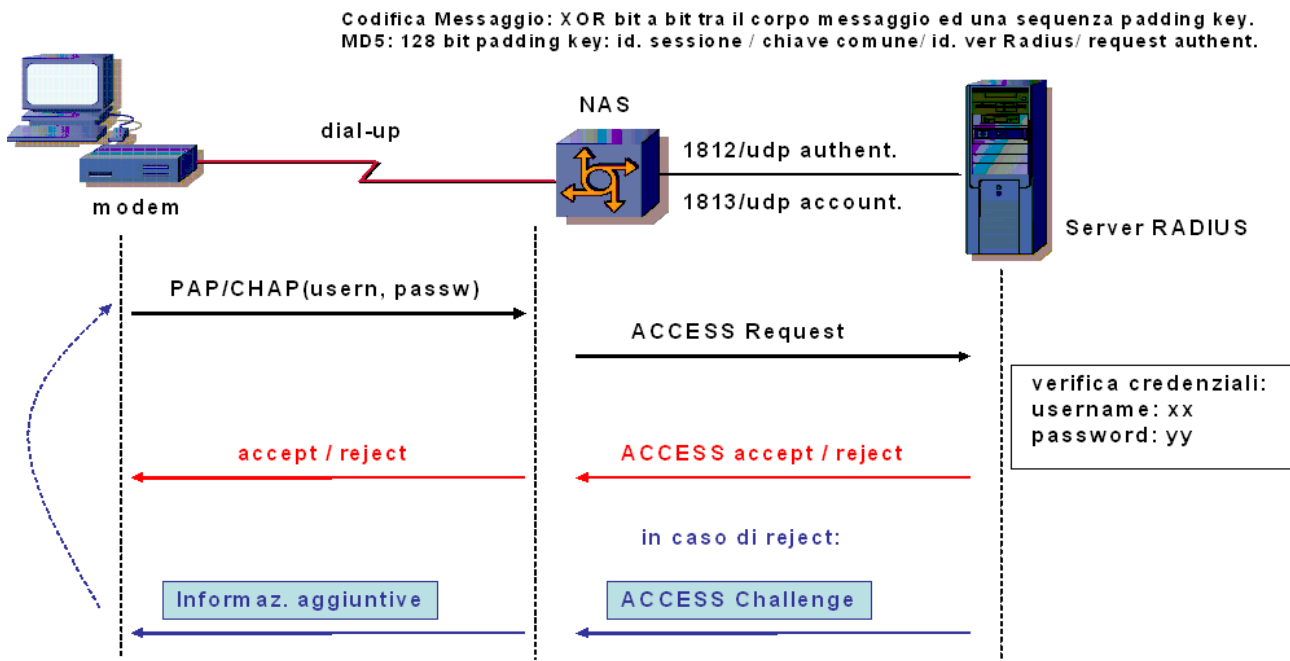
Codifica Messaggio: XOR bit a bit tra il corpo messaggio ed una sequenza padding key.
MD5: 128 bit padding key: id. sessione / chiave comune/ id. ver Radius/ request authent.

NAS

dial-up

1812/udp authent.

1813/udp account.

modem

Server RADIUS

PAP/CHAP(usern, passw)

ACCESS Request

verifica credenziali:
username: xx
password: yy

accept / reject

ACCESS accept / reject

in caso di reject:

Informaz. aggiuntive

ACCESS Challenge